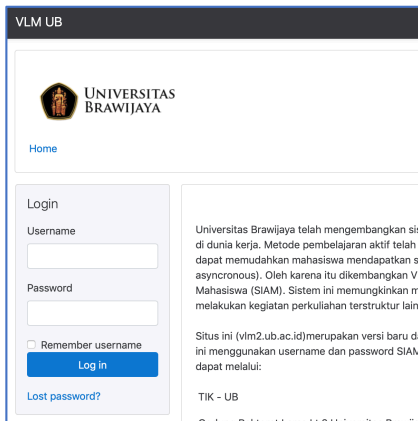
VLM UB

UNIVERSITAS BRAWIJAYA

Home

Login

Username

Password

Remember username

Log in

Lost password?

Universitas Brawijaya telah mengembangkan si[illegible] di dunia kerja. Metode pembelajaran aktif telah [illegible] dapat memudahkan mahasiswa mendapatkan s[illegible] asyncronous). Oleh karena itu dikembangkan V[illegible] Mahasiswa (SIAM). Sistem ini memungkinkan m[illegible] melakukan kegiatan perkuliahan terstruktur lain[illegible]

Situs ini (vlm2.ub.ac.id)merupakan versi baru d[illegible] ini menggunakan username dan password SIAM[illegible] dapat melalui:

TIK - UB

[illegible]